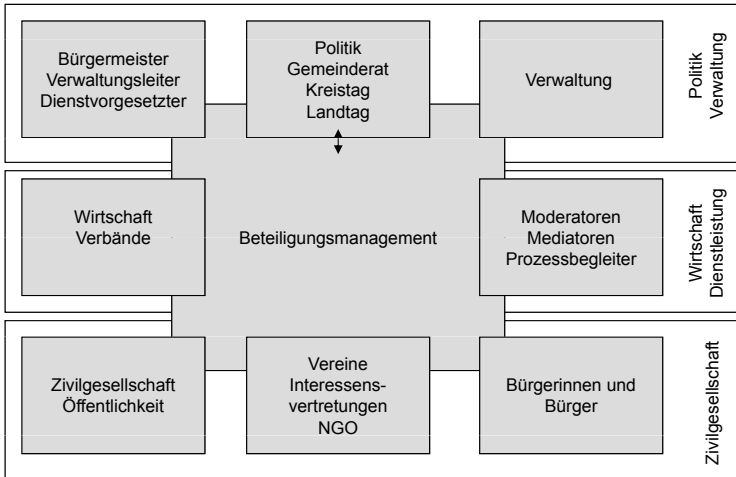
Bürgermeister
Verwaltungsleiter
Dienstvorgesetzter

Politik
Gemeinderat
Kreistag
Landtag

Verwaltung

Politik
Verwaltung

Wirtschaft
Verbände

Beteiligungsmanagement

Moderatoren
Mediatoren
Prozessbegleiter

Wirtschaft
Dienstleistung

Zivilgesellschaft
Öffentlichkeit

Vereine
Interessensvertretungen
NGO

Bürgerinnen und
Bürger

Zivilgesellschaft